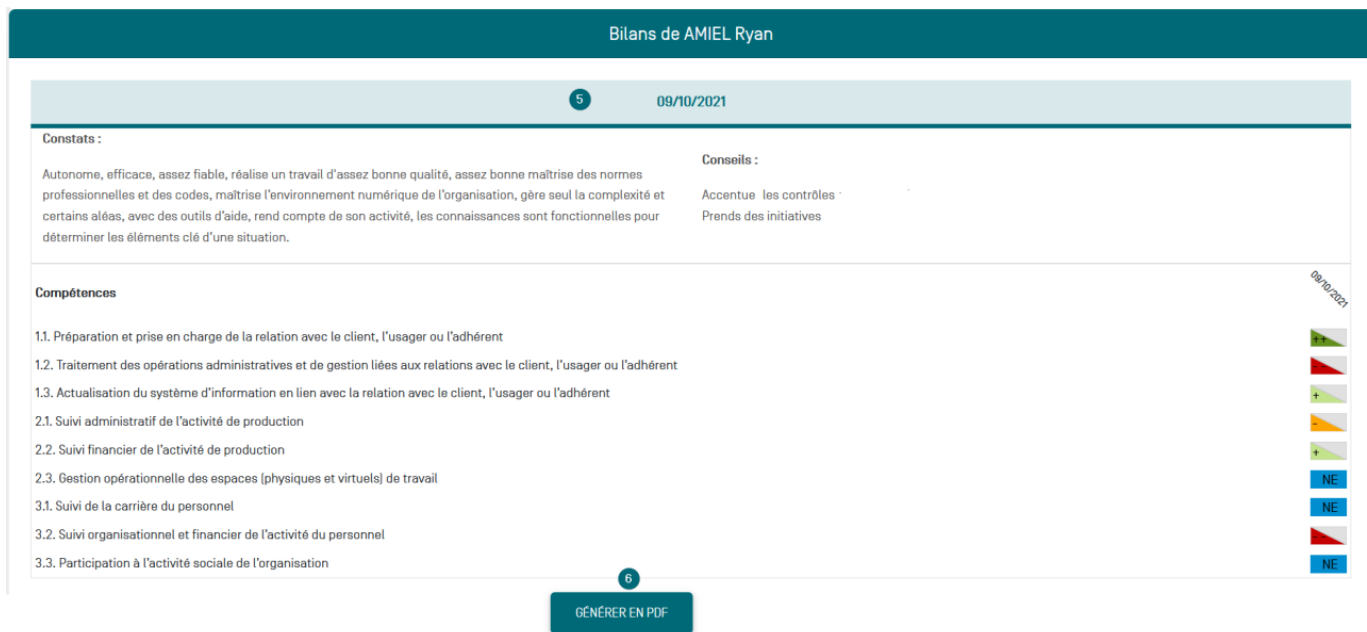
Bilans de AMIEL Ryan

5

09/10/2021

Constats :

Autonome, efficace, assez fiable, réalise un travail d'assez bonne qualité, assez bonne maîtrise des normes professionnelles et des codes, maîtrise l'environnement numérique de l'organisation, gère seul la complexité et certains aléas, avec des outils d'aide, rend compte de son activité, les connaissances sont fonctionnelles pour déterminer les éléments clé d'une situation.

Conseils :

Accentue les contrôles
Prends des initiatives

Compétences

09/10/2021

| | |
|---|---|
| 1.1. Préparation et prise en charge de la relation avec le client, l'usager ou l'adhérent | ++ |
| 1.2. Traitement des opérations administratives et de gestion liées aux relations avec le client, l'usager ou l'adhérent | -- |
| 1.3. Actualisation du système d'information en lien avec la relation avec le client, l'usager ou l'adhérent | + |
| 2.1. Suivi administratif de l'activité de production | - |
| 2.2. Suivi financier de l'activité de production | + |
| 2.3. Gestion opérationnelle des espaces (physiques et virtuels) de travail | NE |
| 3.1. Suivi de la carrière du personnel | NE |
| 3.2. Suivi organisationnel et financier de l'activité du personnel | |
| 3.3. Participation à l'activité sociale de l'organisation | NE |

6

GÉNÉRER EN PDF